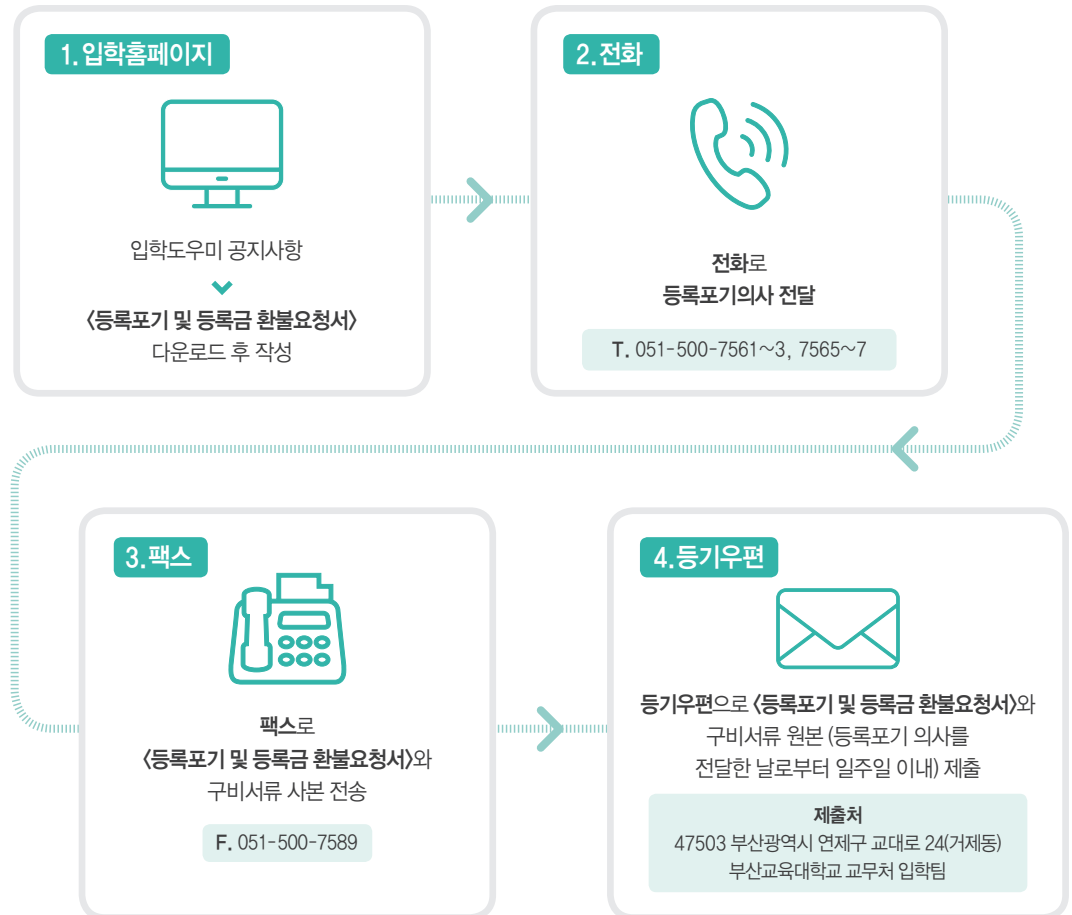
1. 입학홈페이지

입학도우미 공지사항

〈등록포기 및 등록금 환불요청서〉 다운로드 후 작성

2. 전화

전화로 등록포기의사 전달

T. 051-500-7561~3, 7565~7

3. 팩스

팩스로 〈등록포기 및 등록금 환불요청서〉와 구비서류 사본 전송

F. 051-500-7589

4. 등기우편

등기우편으로 〈등록포기 및 등록금 환불요청서〉와 구비서류 원본 (등록포기 의사를 전달한 날로부터 일주일 이내) 제출

제출처
47503 부산광역시 연제구 교대로 24(거제동)
부산교육대학교 교무처 입학팀